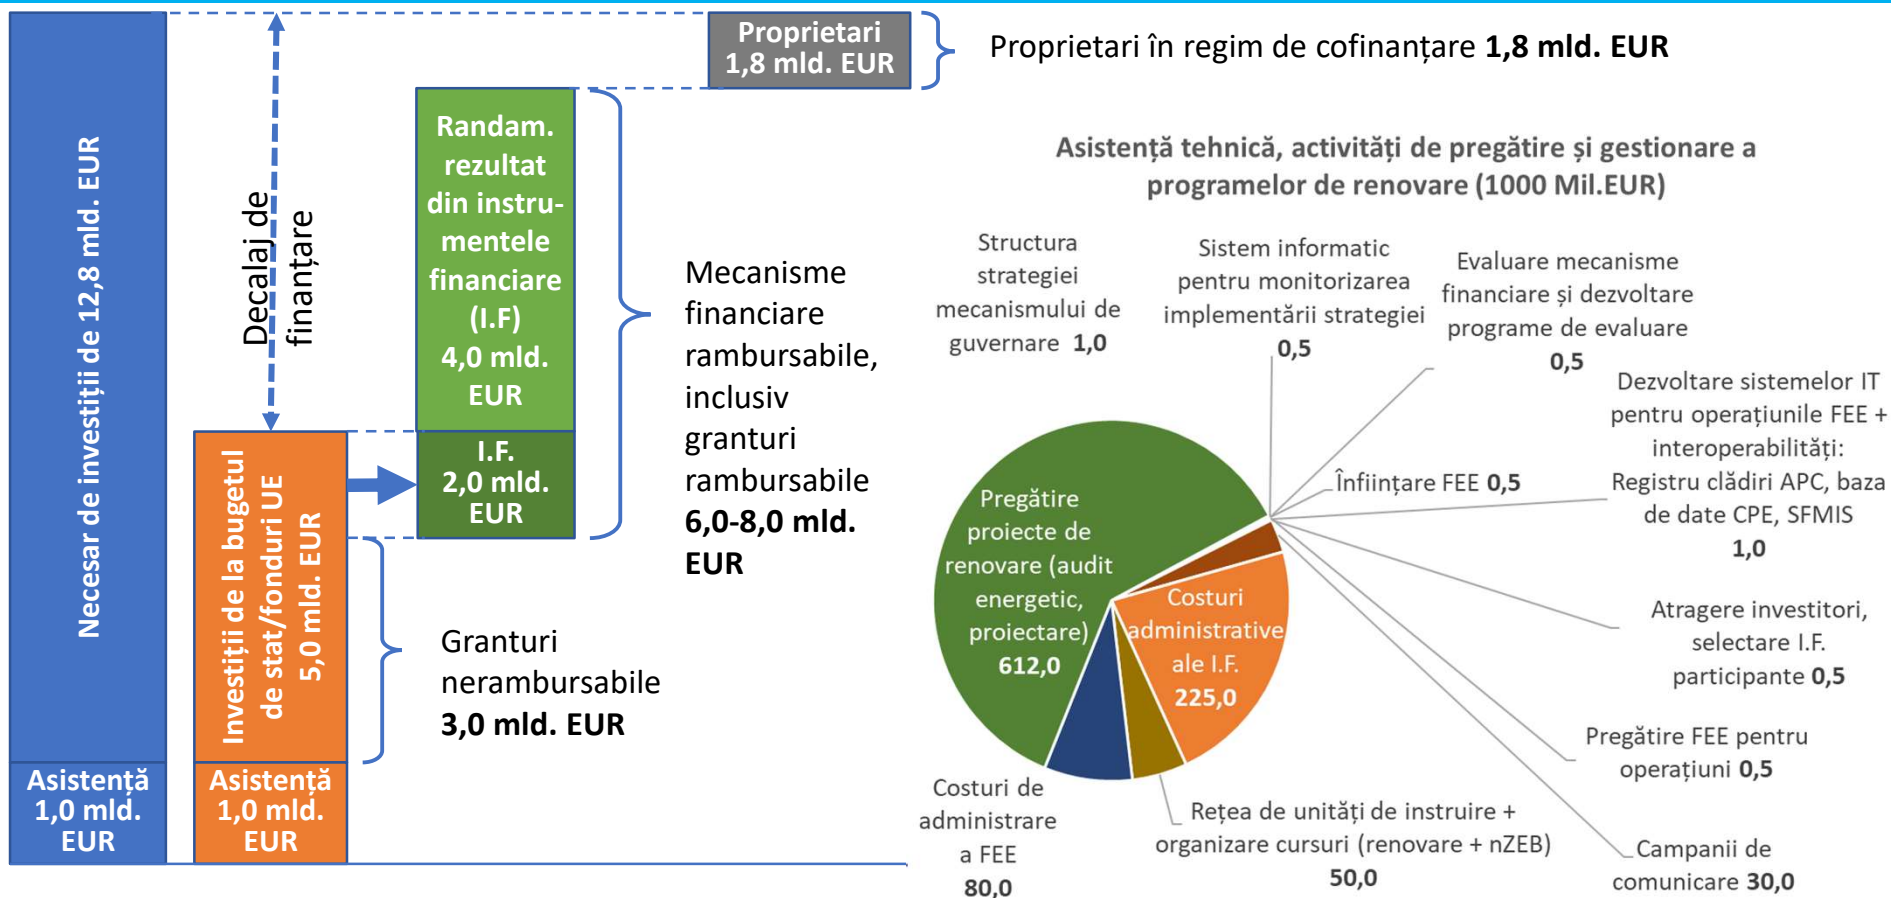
Necesar de investiții de 12,8 mld. EUR

Asistență 1,0 mld. EUR

Decalaj de finanțare

Investiții de la bugetul de stat/fonduri UE 5,0 mld. EUR

Asistență 1,0 mld. EUR

Proprietari 1,8 mld. EUR

Proprietari în regim de cofinanțare **1,8 mld. EUR**

Randam. rezultat din instrumentele financiare (I.F) 4,0 mld. EUR

I.F. 2,0 mld. EUR

Mecanisme financiare rambursabile, inclusiv granturi rambursabile **6,0-8,0 mld. EUR**

Granturi nerambursabile **3,0 mld. EUR**

Asistență tehnică, activități de pregătire și gestionare a programelor de renovare (1000 Mil.EUR)

Structura strategiei mecanismului de guvernare **1,0**

Sistem informatic pentru monitorizarea implementării strategiei **0,5**

Evaluare mecanisme financiare și dezvoltare programe de evaluare **0,5**

Dezvoltare sistemelor IT pentru operațiunile FEE + interoperabilități: Registru clădiri APC, baza de date CPE, SFMIS **1,0**

Înființare FEE **0,5**

Pregătire proiecte de renovare (audit energetic, proiectare) **612,0**

Costuri administrative ale I.F. **225,0**

Atragere investitori, selectare I.F. participante **0,5**

Pregătire FEE pentru operațiuni **0,5**

Costuri de administrare a FEE **80,0**

Rețea de unități de instruire + organizare cursuri (renovare + nZEB) **50,0**

Campanii de comunicare **30,0**